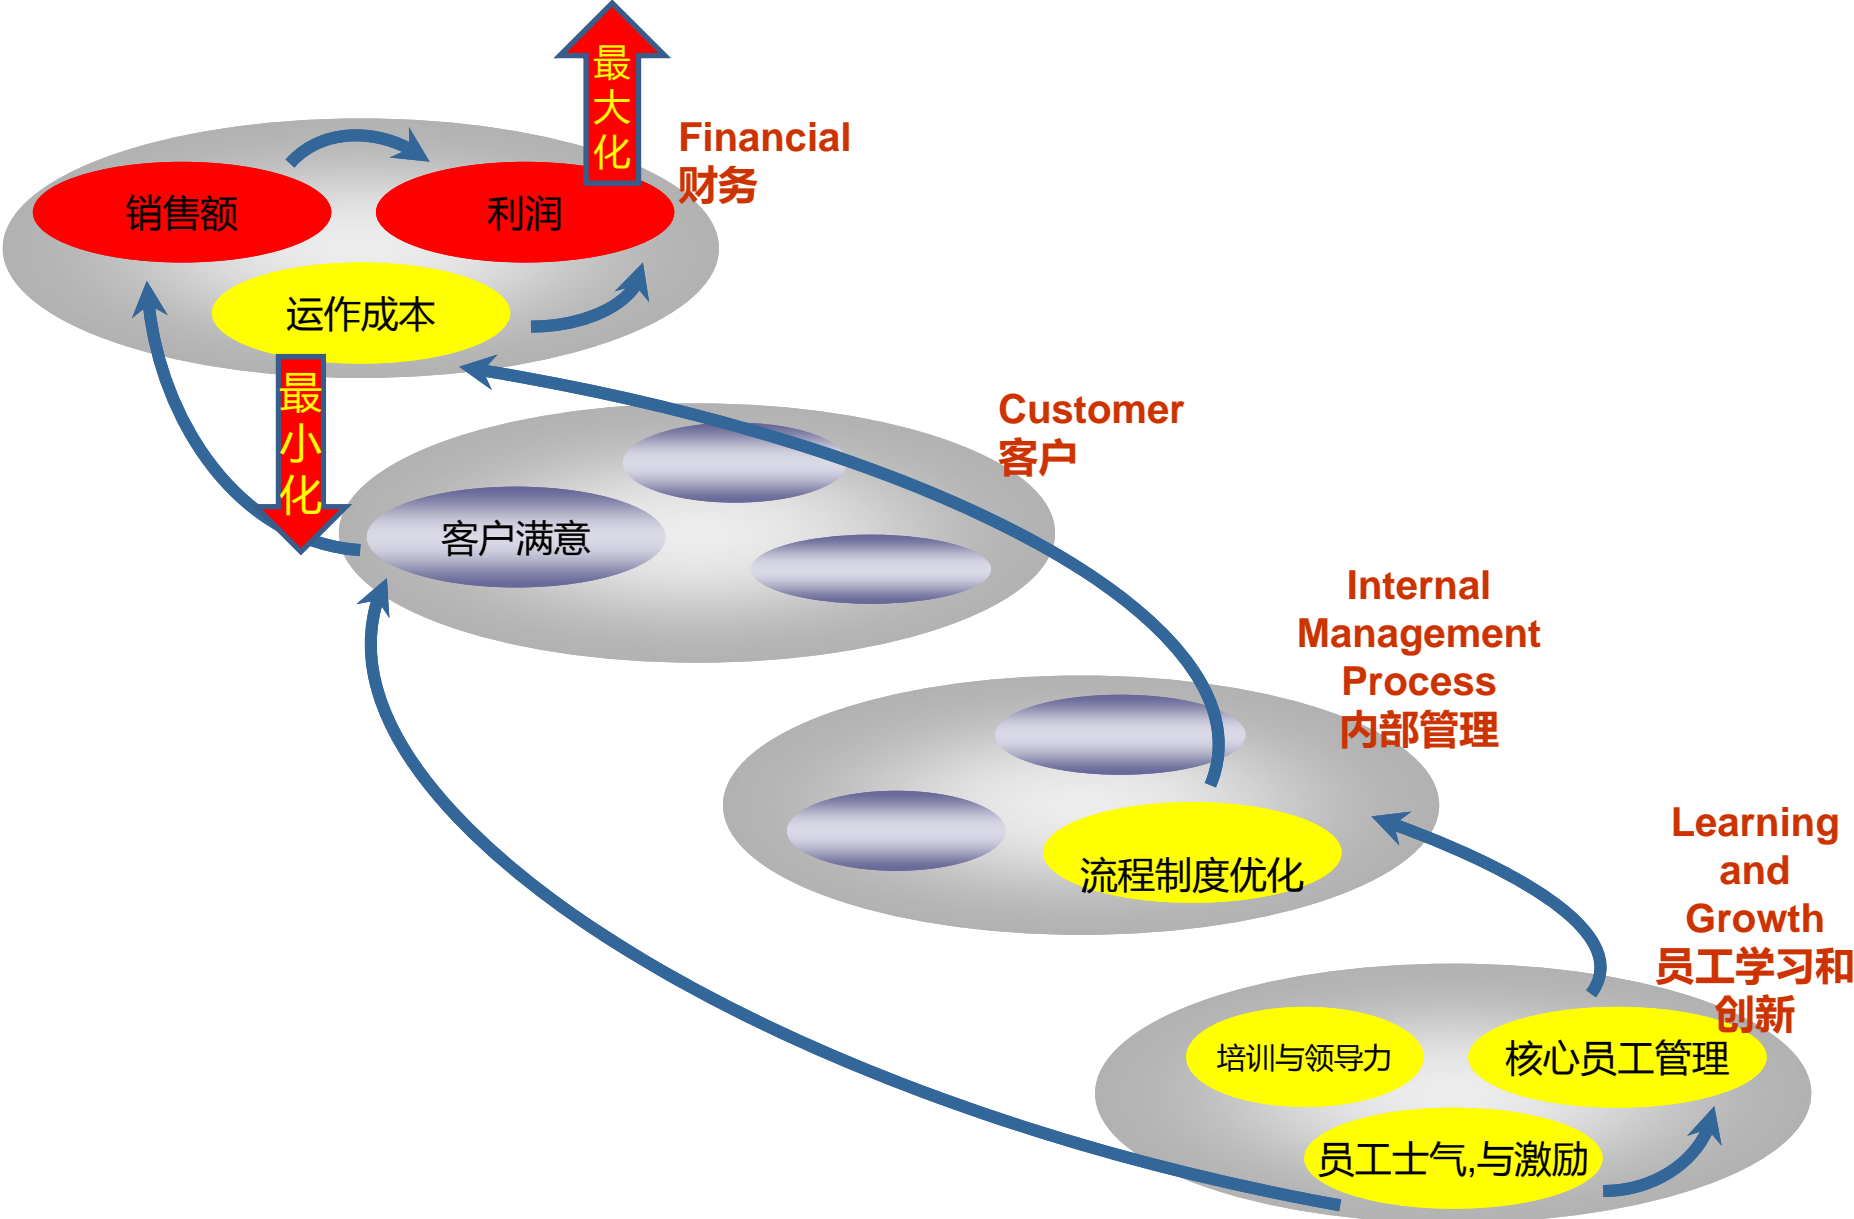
最大化

Financial
财务

销售额

利润

运作成本

最小化

Customer
客户

客户满意

Internal Management Process
内部管理

流程制度优化

Learning and Growth
员工学习和创新

培训与领导力

核心员工管理

员工士气,与激励